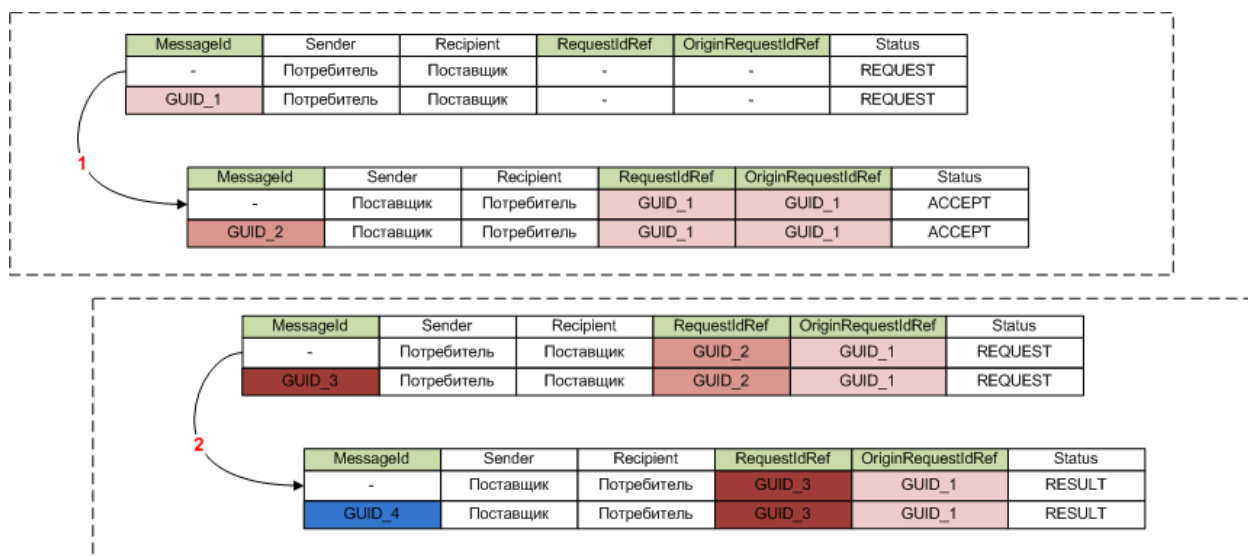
| MessageId | Sender | Recipient | RequestIdRef | OriginRequestIdRef | Status |
|---|---|---|---|---|---|
| - | Потребитель | Поставщик | - | - | REQUEST |
| GUID_1 | Потребитель | Поставщик | - | - | REQUEST |

1

| MessageId | Sender | Recipient | RequestIdRef | OriginRequestIdRef | Status |
|---|---|---|---|---|---|
| - | Поставщик | Потребитель | GUID_1 | GUID_1 | ACCEPT |
| GUID_2 | Поставщик | Потребитель | GUID_1 | GUID_1 | ACCEPT |

| MessageId | Sender | Recipient | RequestIdRef | OriginRequestIdRef | Status |
|---|---|---|---|---|---|
| - | Потребитель | Поставщик | GUID_2 | GUID_1 | REQUEST |
| GUID_3 | Потребитель | Поставщик | GUID_2 | GUID_1 | REQUEST |

2

| MessageId | Sender | Recipient | RequestIdRef | OriginRequestIdRef | Status |
|---|---|---|---|---|---|
| - | Поставщик | Потребитель | GUID_3 | GUID_1 | RESULT |
| GUID_4 | Поставщик | Потребитель | GUID_3 | GUID_1 | RESULT |